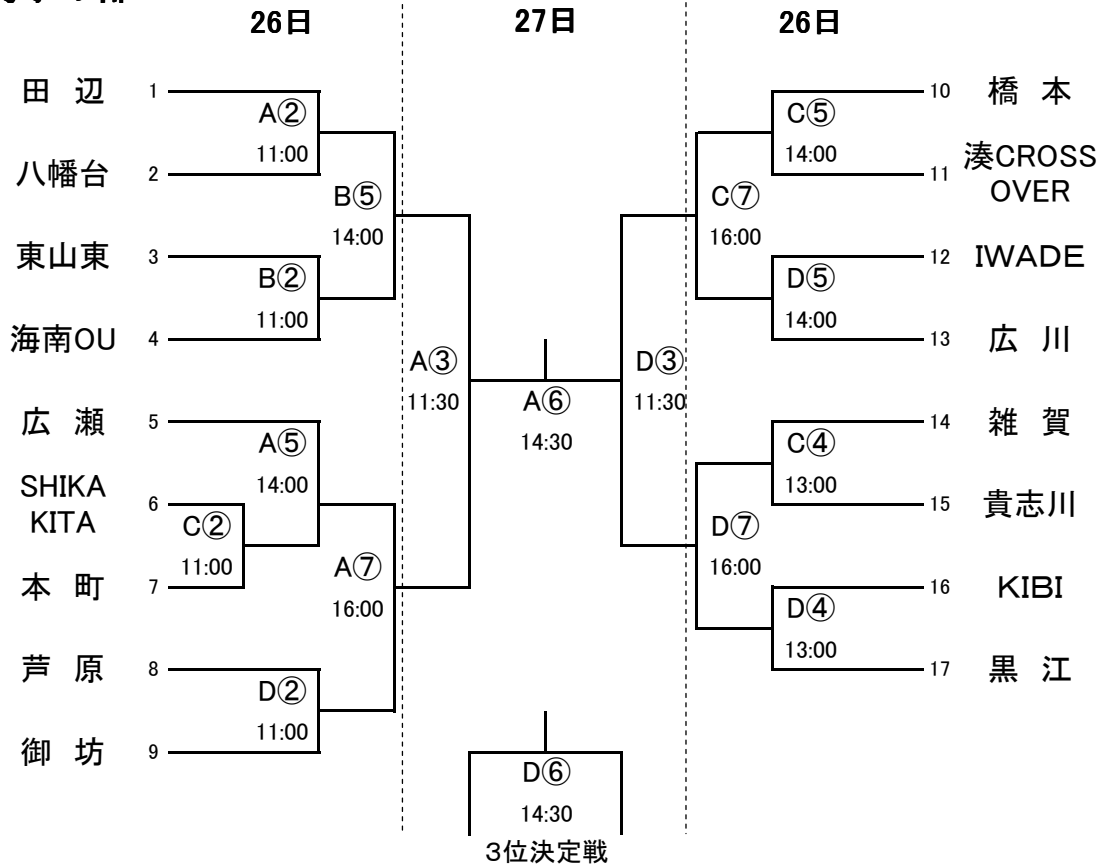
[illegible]

26日

27日

26日

田 辺 1

八幡台 2

東山東 3

海南OU 4

広 瀬 5

SHIKA KITA 6

本 町 7

芦 原 8

御 坊 9

A②
11:00

B②
11:00

A⑤
14:00

C②
11:00

D②
11:00

B⑤
14:00

A⑦
16:00

A③
11:30

A⑥
14:30

D③
11:30

C⑦
16:00

D⑦
16:00

C⑤
14:00

D⑤
14:00

C④
13:00

D④
13:00

10 橋 本

11 湊CROSS OVER

12 IWADE

13 広 川

14 雑 賀

15 貴志川

16 KIBI

17 黒 江

D⑥
14:30
3位決定戦